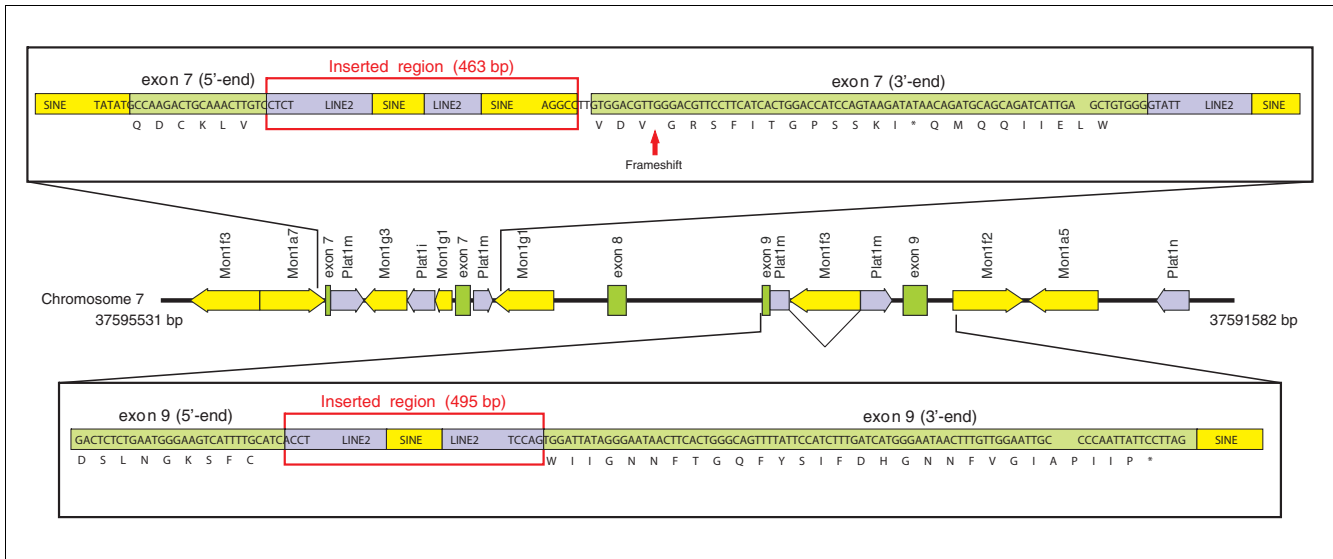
exon 7 (5'-end)

Inserted region (463 bp)

exon 7 (3'-end)

SINE TATATGCCAAGACTGCAAACTTGTCCTCT LINE2 SINE LINE2 SINE AGGCCTTGTGGACGTTGGGACGTTCCTTCATCACTGGACCATCCAGTAAGATATAACAGATGCAGCAGATCATTGA GCTGTGGGGTATT LINE2 SINE

Q D C K L V V D V G R S F I T G P S S K I * Q M Q Q I I E L W

Frameshift

Mon1f3 Mon1a7 exon 7 Plat1m Mon1g3 Plat1i Mon1g1 exon 7 Plat1m Mon1g1 exon 8 exon 9 Plat1m Mon1f3 Plat1m exon 9 Mon1f2 Mon1a5 Plat1n

Chromosome 7

37595531 bp

37591582 bp

exon 9 (5'-end)

Inserted region (495 bp)

exon 9 (3'-end)

GACTCTCTGAATGGGAAGTCATTTTGCATCACCT LINE2 SINE LINE2 TCCAGTGGATTATAGGGAATAACTTCACTGGGCAGTTTTATTCCATCTTTGATCATGGGAATAACTTGTTGGAATTGC CCCAATTATTCCTTAG SINE

D S L N G K S F C W I I G N N F T G Q F Y S I F D H G N N F V G I A P I I P *